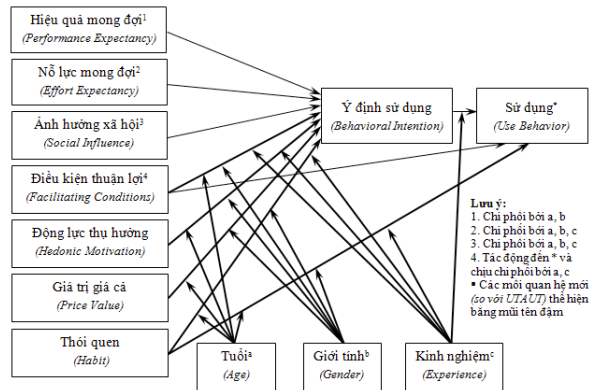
Hiệu quả mong đợi$^1$
(Performance Expectancy)

Nỗ lực mong đợi$^2$
(Effort Expectancy)

Ảnh hưởng xã hội$^3$
(Social Influence)

Điều kiện thuận lợi$^4$
(Facilitating Conditions)

Động lực thụ hưởng
(Hedonic Motivation)

Giá trị giá cả
(Price Value)

Thói quen
(Habit)

Ý định sử dụng
(Behavioral Intention)

Sử dụng*
(Use Behavior)

Tuổi$^a$
(Age)

Giới tính$^b$
(Gender)

Kinh nghiệm$^c$
(Experience)

Lưu ý:
1. Chi phối bởi a, b
2. Chi phối bởi a, b, c
3. Chi phối bởi a, b, c
4. Tác động đến * và chịu chi phối bởi a, c
▪ Các mối quan hệ mới (so với UTAUT) thể hiện bằng mũi tên đậm